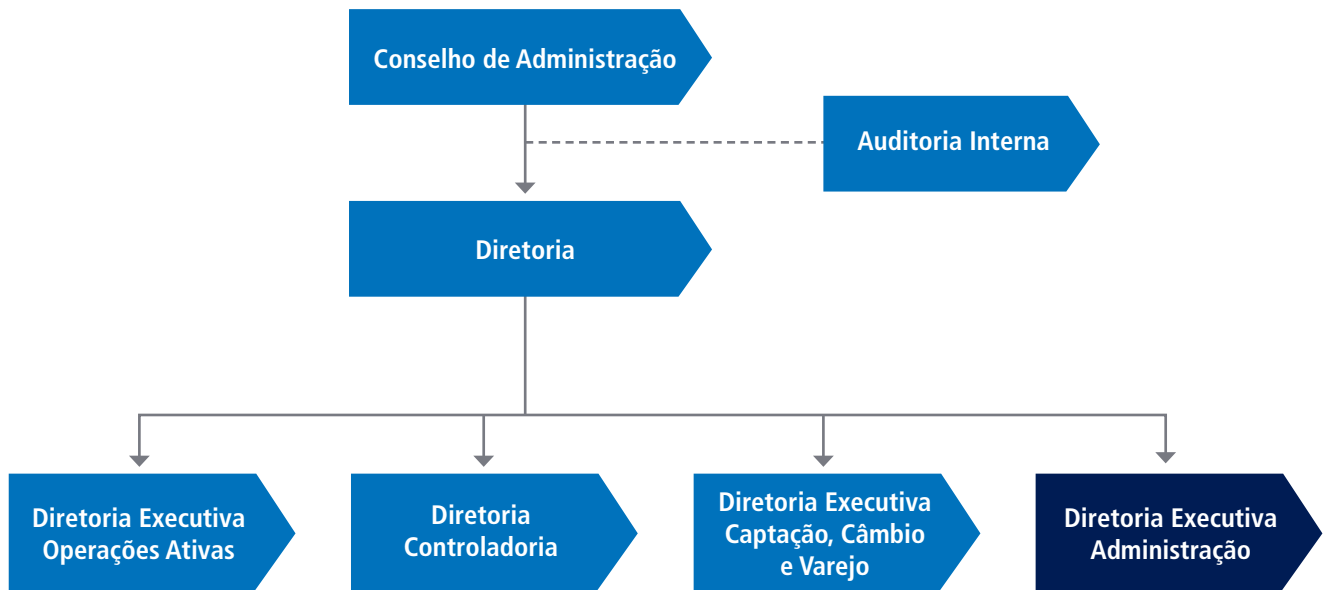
Conselho de Administração

Auditoria Interna

Diretoria

Diretoria Executiva Operações Ativas

Diretoria Controladoria

Diretoria Executiva Captação, Câmbio e Varejo

Diretoria Executiva Administração